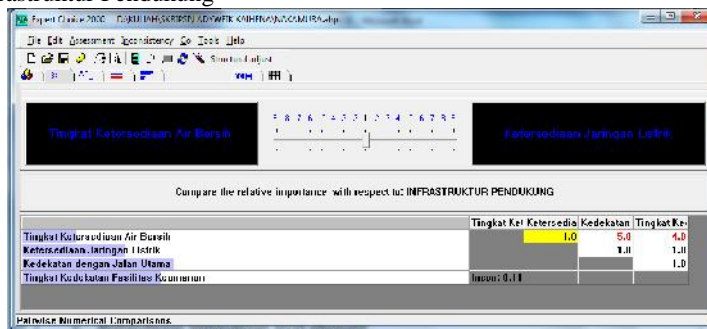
nfrastruktur Pendukung

Expert Choice 2000 D:\KULIAH\SKRIPSI\ADYWEK KAIHENA\AHP\SAMURA.ahp

File Edit Assessment Inconsistency Go Tools Help

Structure Adjust

9 8 7 6 5 4 3 2 1 2 3 4 5 6 7 8 9

Tingkat Ketersediaan Air Bersih

Ketersediaan Jaringan Listrik

Compare the relative importance with respect to: INFRASTRUKTUR PENDUKUNG

| | Tingkat Ket | Ketersedia | Kedekatan | Tingkat Ke |
|---|---|---|---|---|
| Tingkat Ketersediaan Air Bersih | | 1.0 | 5.0 | 4.0 |
| Ketersediaan Jaringan Listrik | | | 1.0 | 1.0 |
| Kedekatan dengan Jalan Utama | | | | 1.0 |
| Tingkat Kedekatan Fasilitas Keamanan | Incon: 0.11 | | | |

Pairwise Numerical Comparisons